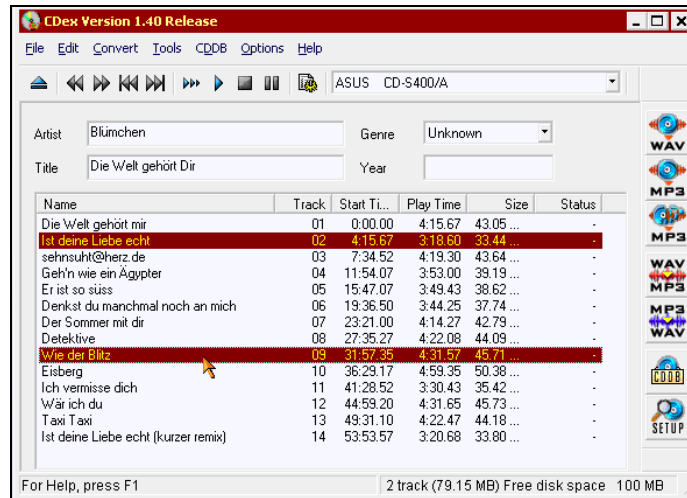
CDex Version 1.40 Release

File Edit Convert Tools CDDB Options Help

ASUS CD-S400/A

Artist Blümchen
Genre Unknown
Title Die Welt gehört Dir
Year

| Name | Track | Start Ti... | Play Time | Size | Status |
|---|---|---|---|---|---|
| Die Welt gehört mir | 01 | 0:00.00 | 4:15.67 | 43.05 ... | - |
| Ist deine Liebe echt | 02 | 4:15.67 | 3:18.60 | 33.44 ... | - |
| sehnsuht@herz.de | 03 | 7:34.52 | 4:19.30 | 43.64 ... | - |
| Geh'n wie ein Ägypter | 04 | 11:54.07 | 3:53.00 | 39.19 ... | - |
| Er ist so süss | 05 | 15:47.07 | 3:49.43 | 38.62 ... | - |
| Denkst du manchmal noch an mich | 06 | 19:36.50 | 3:44.25 | 37.74 ... | - |
| Der Sommer mit dir | 07 | 23:21.00 | 4:14.27 | 42.79 ... | - |
| Detektive | 08 | 27:35.27 | 4:22.08 | 44.09 ... | - |
| Wie der Blitz | 09 | 31:57.35 | 4:31.57 | 45.71 ... | - |
| Eisberg | 10 | 36:29.17 | 4:59.35 | 50.38 ... | - |
| Ich vermisse dich | 11 | 41:28.52 | 3:30.43 | 35.42 ... | - |
| Wär ich du | 12 | 44:59.20 | 4:31.65 | 45.73 ... | - |
| Taxi Taxi | 13 | 49:31.10 | 4:22.47 | 44.18 ... | - |
| Ist deine Liebe echt (kurzer remix) | 14 | 53:53.57 | 3:20.68 | 33.80 ... | - |

WAV
MP3
MP3
WAV MP3
MP3 WAV
CDDB
SETUP

For Help, press F1
2 track (79.15 MB) Free disk space 100 MB